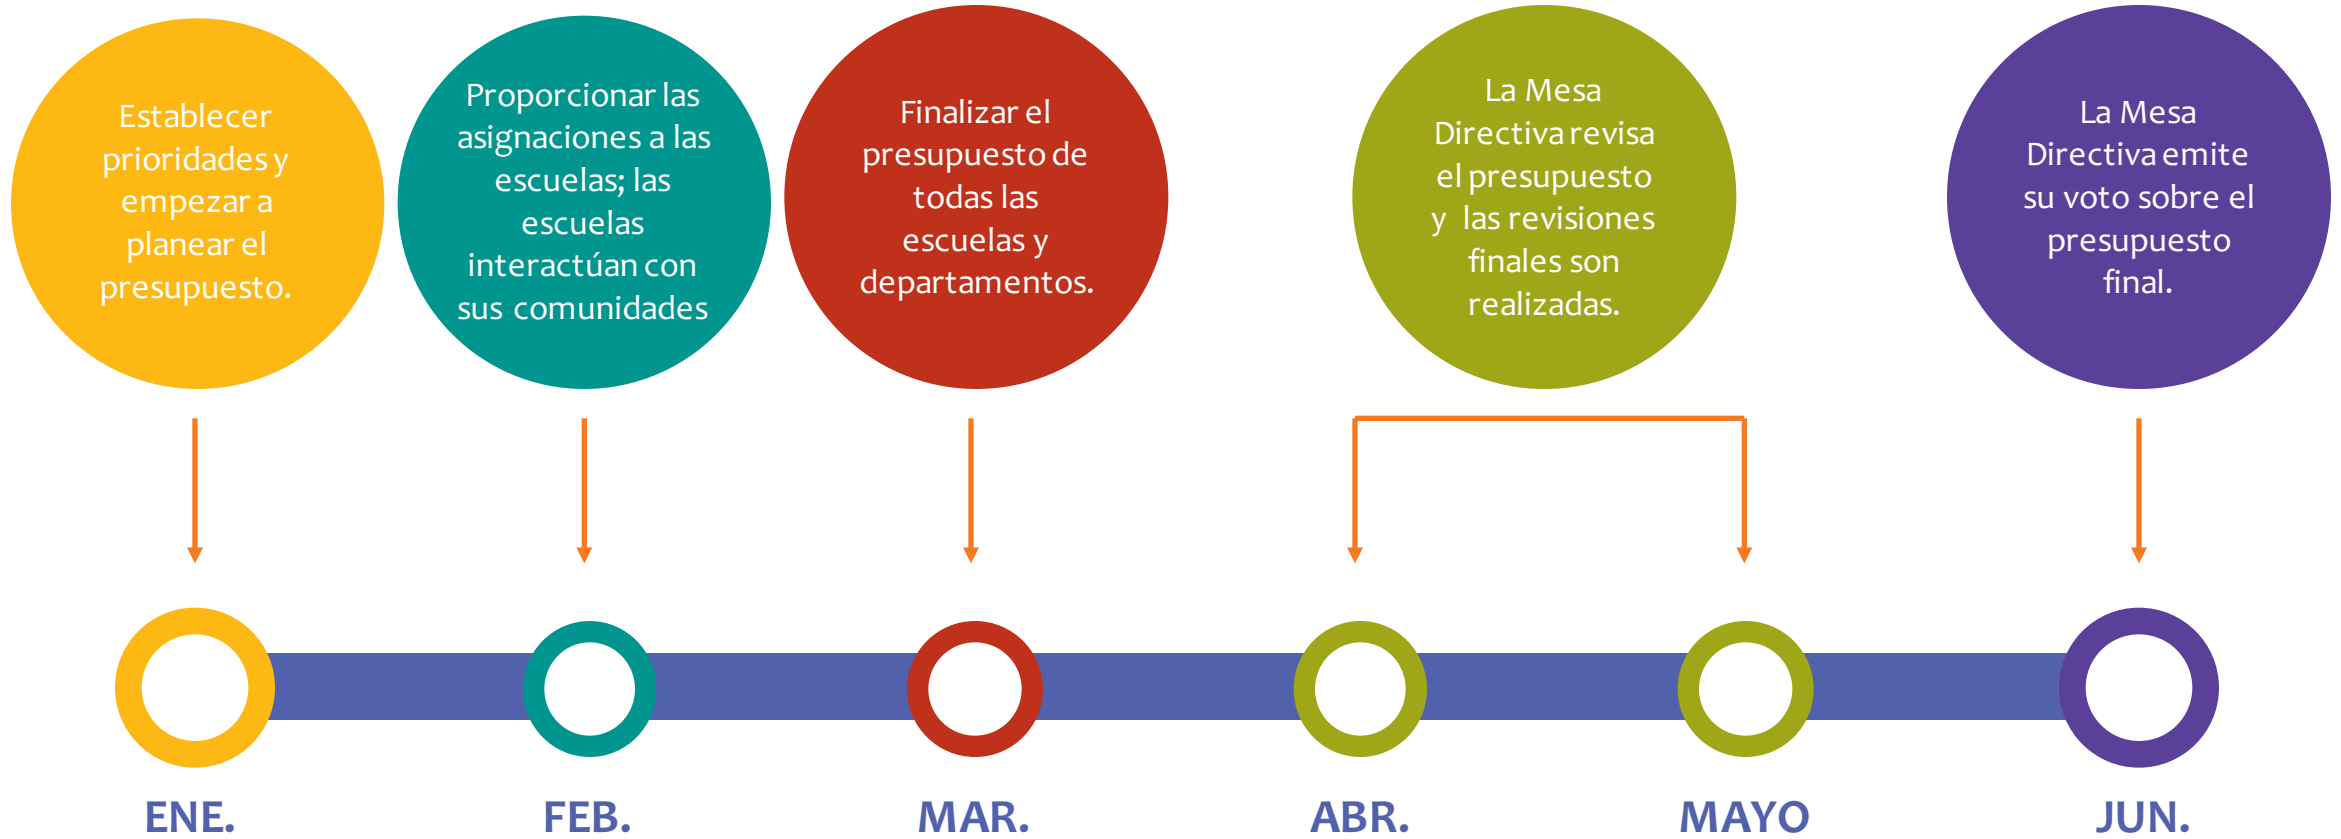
Establecer prioridades y empezar a planear el presupuesto.

Proporcionar las asignaciones a las escuelas; las escuelas interactúan con sus comunidades

Finalizar el presupuesto de todas las escuelas y departamentos.

La Mesa Directiva revisa el presupuesto y las revisiones finales son realizadas.

La Mesa Directiva emite su voto sobre el presupuesto final.

ENE.

FEB.

MAR.

ABR.

MAYO

JUN.